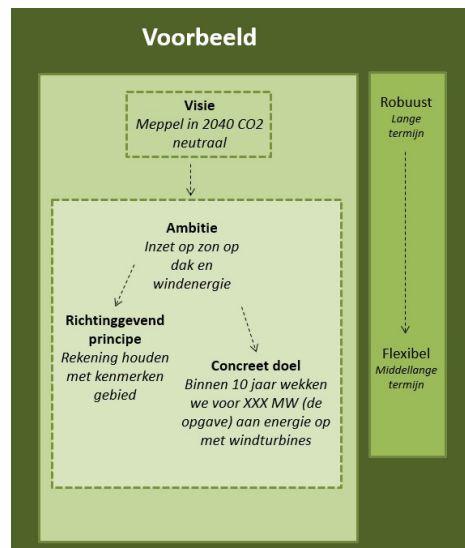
Voorbeeld

Visie
Meppel in 2040 CO2 neutraal

Ambitie
Inzet op zon op dak en windenergie

Richtinggevend principe
Rekening houden met kenmerken gebied

Concreet doel
Binnen 10 jaar wekken we voor XXX MW (de opgave) aan energie op met windturbines

Robuust
Lange termijn

Flexibel
Middellange termijn